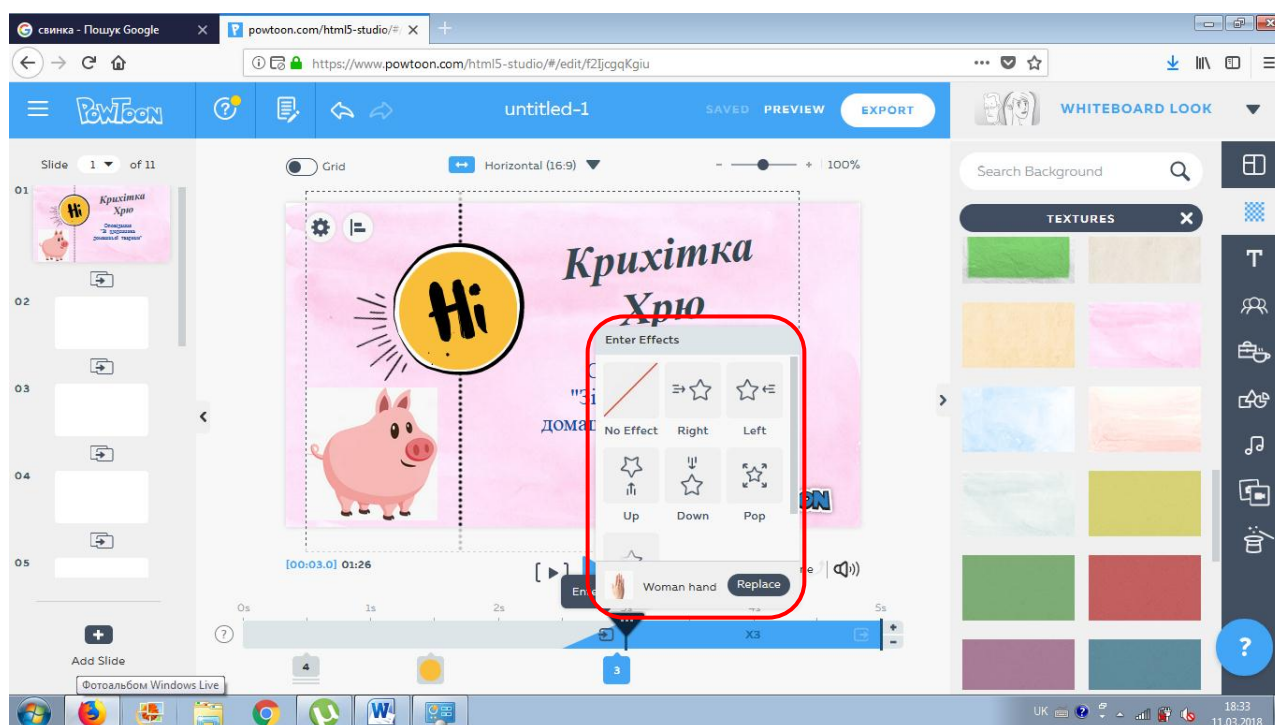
свинка - Пошук Google
powtoon.com/html5-studio/#/
https://www.powtoon.com/html5-studio/#/edit/f2IjcgqKgiu

PowToon
untitled-1
SAVED PREVIEW EXPORT
WHITEBOARD LOOK

Slide 1 of 11
01
Крихітка Хрю
02
03
04
05
Add Slide

Grid
Horizontal (16:9)
100%

Hi
Крихітка Хрю
"Зі
домаш

Enter Effects
No Effect
Right
Left
Up
Down
Pop
Woman hand
Replace

[00:03.0] 01:26
0s 1s 2s 5s
X3
4
3

Search Background
TEXTURES

Фотоальбом Windows Live

UK 18:33 11.03.2018